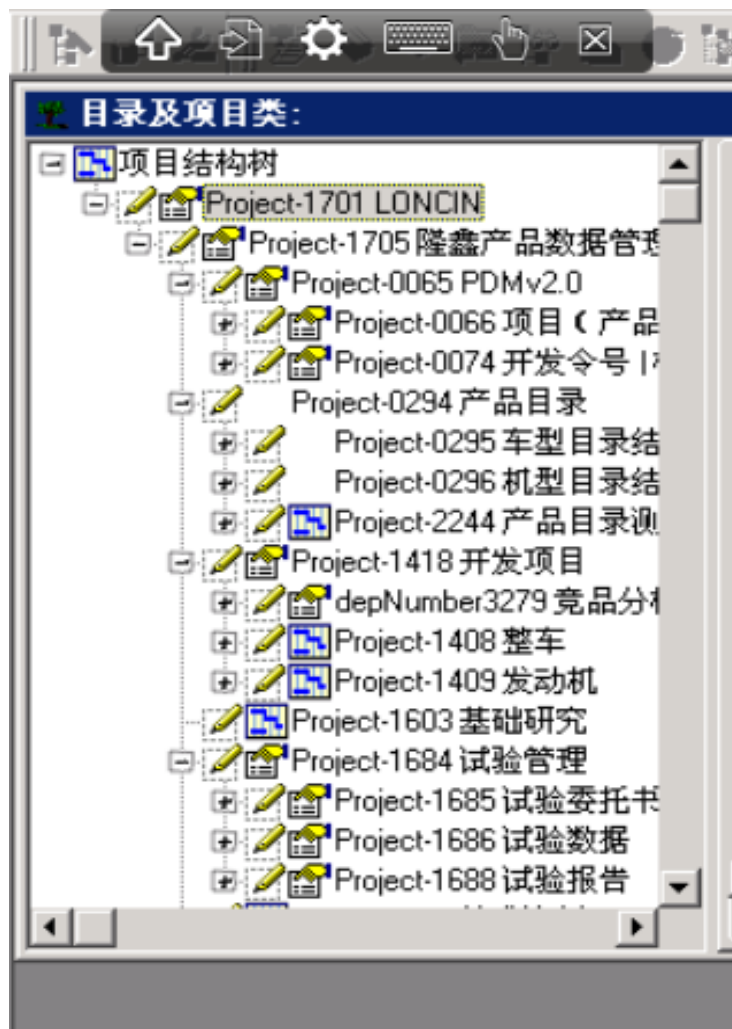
目录及项目类:

项目结构树
Project-1701 LONCIN
Project-1705 隆鑫产品数据管理
Project-0065 PDMv2.0
Project-0066 项目（产品
Project-0074 开发令号 |
Project-0294 产品目录
Project-0295 车型目录结
Project-0296 机型目录结
Project-2244 产品目录测
Project-1418 开发项目
depNumber3279 竞品分
Project-1408 整车
Project-1409 发动机
Project-1603 基础研究
Project-1684 试验管理
Project-1685 试验委托书
Project-1686 试验数据
Project-1688 试验报告